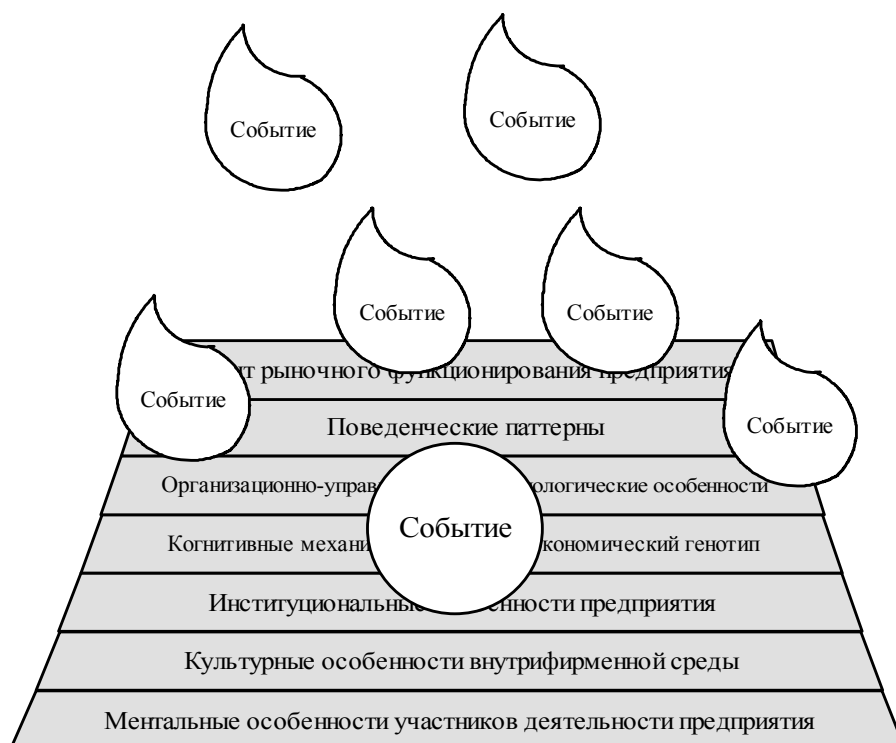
Событие

Событие

Событие

Событие

Событие

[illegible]т рыночного функционирования предприятия

Событие

Поведенческие паттерны

Организационно-управ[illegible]логические особенности

Событие

Когнитивные механи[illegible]кономический генотип

Институциональны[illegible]енности предприятия

Культурные особенности внутрифирменной среды

Ментальные особенности участников деятельности предприятия